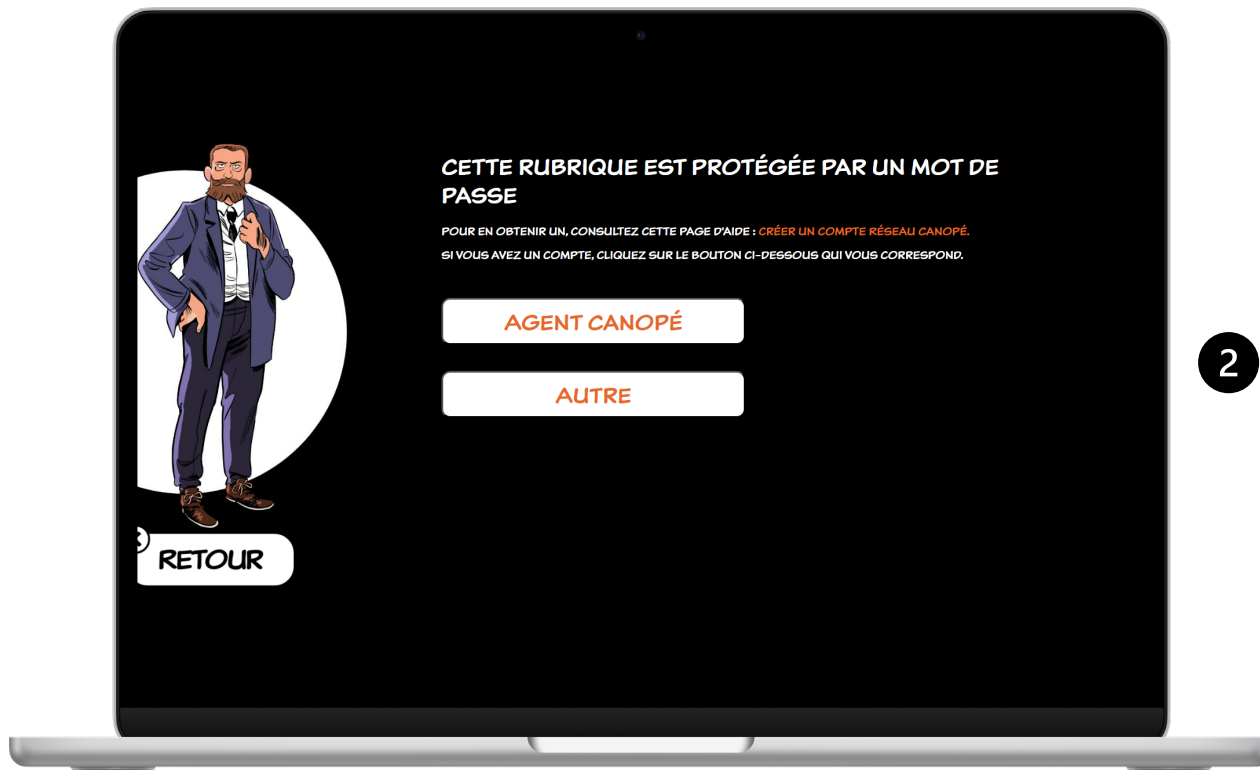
CETTE RUBRIQUE EST PROTÉGÉE PAR UN MOT DE PASSE

POUR EN OBTENIR UN, CONSULTEZ CETTE PAGE D'AIDE : CRÉER UN COMPTE RÉSEAU CANOPÉ.

SI VOUS AVEZ UN COMPTE, CLIQUEZ SUR LE BOUTON CI-DESSOUS QUI VOUS CORRESPOND.

AGENT CANOPÉ

AUTRE

RETOUR

2